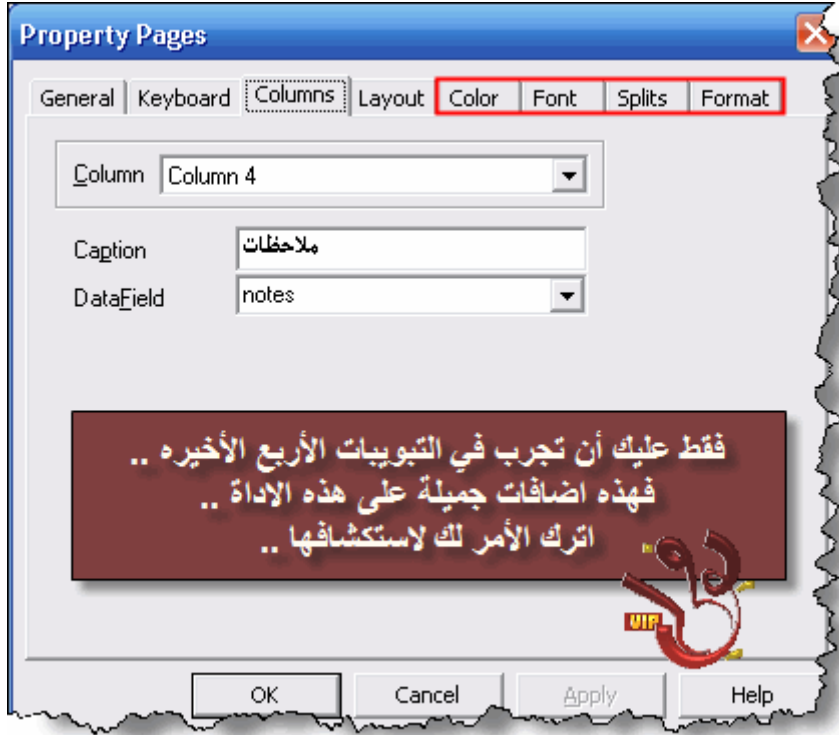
Property Pages

General | Keyboard | Columns | Layout | Color | Font | Splits | Format

Column: Column 4

Caption: ملاحظات

DataField: notes

فقط عليك أن تجرب في التبويبات الأربع الأخيره ..
فهذه اضافات جميلة على هذه الاداة ..
اترك الأمر لك لاستكشافها ..

VIP

OK | Cancel | Apply | Help